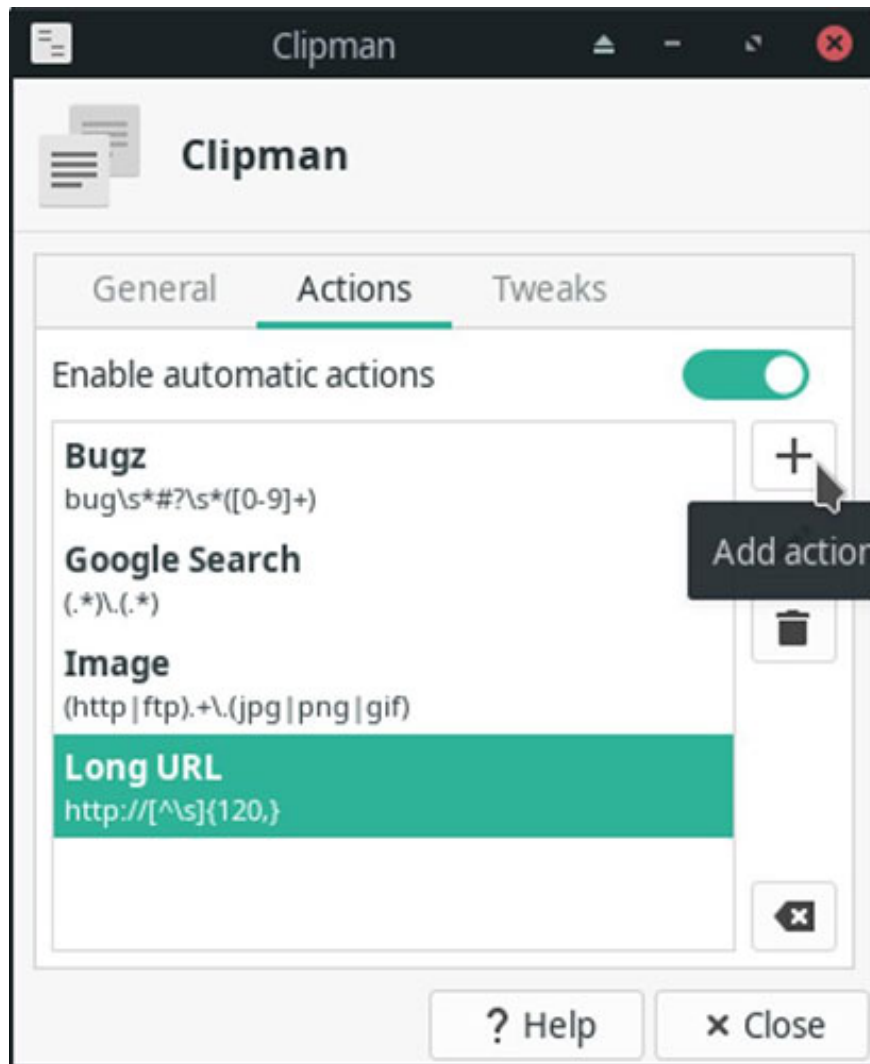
Clipman

Clipman

General Actions Tweaks

Enable automatic actions

Bugz
bug\s*#?\s*([0-9]+)

Google Search
(.*)\.(.*)

Image
(http|ftp).+\.(jpg|png|gif)

Long URL
http://[^\s]{120,}

+

Add actio

? Help

× Close